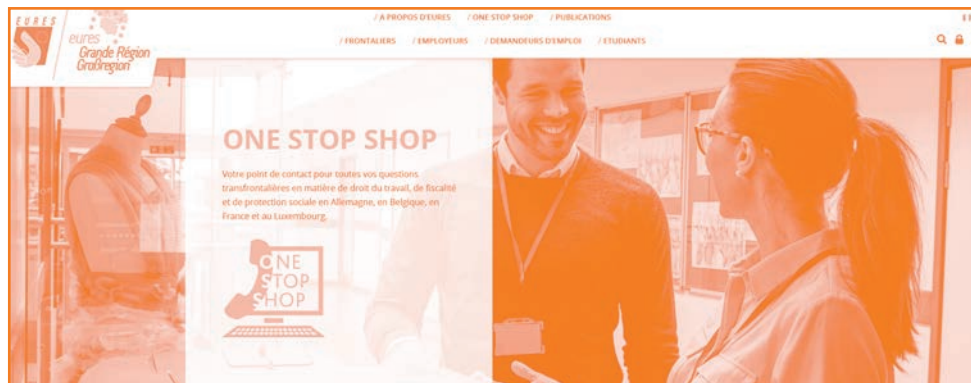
EURES

eures
Grande Région
Großregion

/ A PROPOS D'EURES / ONE STOP SHOP / PUBLICATIONS

/ FRONTALIERS / EMPLOYEURS / DEMANDEURS D'EMPLOI / ETUDIANTS

ONE STOP SHOP

Votre point de contact pour toutes vos questions transfrontalières en matière de droit du travail, de fiscalité et de protection sociale en Allemagne, en Belgique, en France et au Luxembourg.

ONE
STOP
SHOP